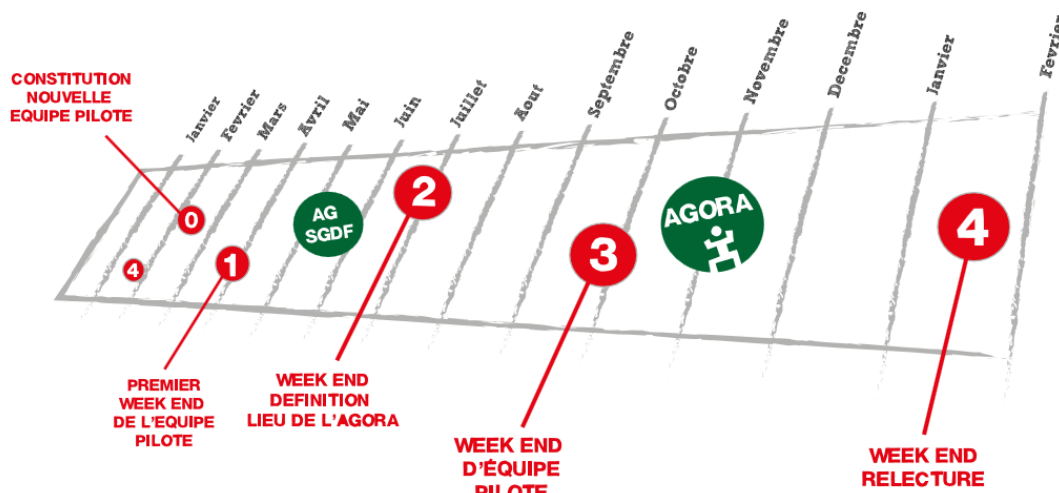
CONSTITUTION NOUVELLE EQUIPE PILOTE

Janvier
Fevrier
Mars
Avril
Mai
Juin
Juillet
Aout
Septembre
Octobre
Novembre
Decembre
Janvier
Fevrier

0
4
1
AG SGDF
2
3
AGORA
4

PREMIER WEEK END DE L'EQUIPE PILOTE

WEEK END DEFINITION LIEU DE L'AGORA

WEEK END D'ÉQUIPE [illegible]

WEEK END RELECTURE